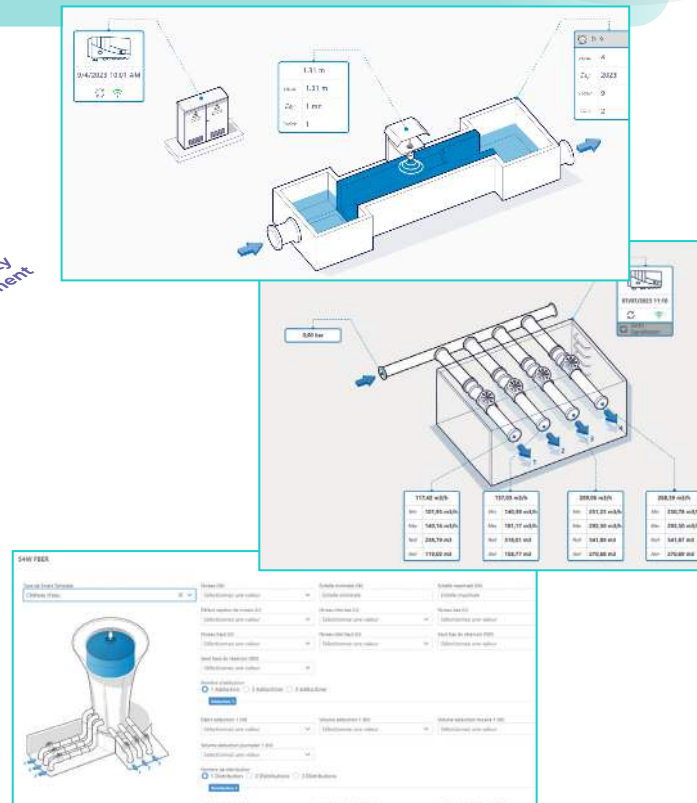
0/4/2023 10:01 AM

1.31 m
1.31 m
1 mn
1

2023
0
2

y
ment

0,00 bar

01/01/2023 11:10

1
2
3
4

117,42 m3/h
101,95 m3/h
140,16 m3/h
208,79 m3
110,65 m3

137,05 m3/h
140,80 m3/h
181,17 m3/h
310,01 m3
150,77 m3

209,06 m3/h
251,35 m3/h
292,50 m3/h
341,80 m3
270,88 m3

268,19 m3/h
250,78 m3/h
292,50 m3/h
341,87 m3
270,89 m3

S4W FBER

Type de Smart Template
Château d'eau

Niveau (M)
Sélectionnez une valeur
Échelle minimale (M)
Échelle minimale
Échelle maximale (M)
Échelle maximale
Défaut capteur de niveau (D)
Sélectionnez une valeur
Niveau très bas (D)
Sélectionnez une valeur
Niveau bas (D)
Sélectionnez une valeur
Niveau haut (D)
Sélectionnez une valeur
Niveau très haut (D)
Sélectionnez une valeur
Seuil bas de débordement (SD)
Sélectionnez une valeur
Seuil bas de détection (SD)
Sélectionnez une valeur
Nombre d'adduction
1 Adduction
2 Adductions
3 Adductions
Adduction 1
Débit adduction 1 (M)
Sélectionnez une valeur
Volume adduction 1 (M)
Sélectionnez une valeur
Volume adduction inverse 1 (M)
Sélectionnez une valeur
Volume adduction journalier 1 (M)
Sélectionnez une valeur
Nombre de distribution
1 Distribution
2 Distributions
3 Distributions
Distribution 1